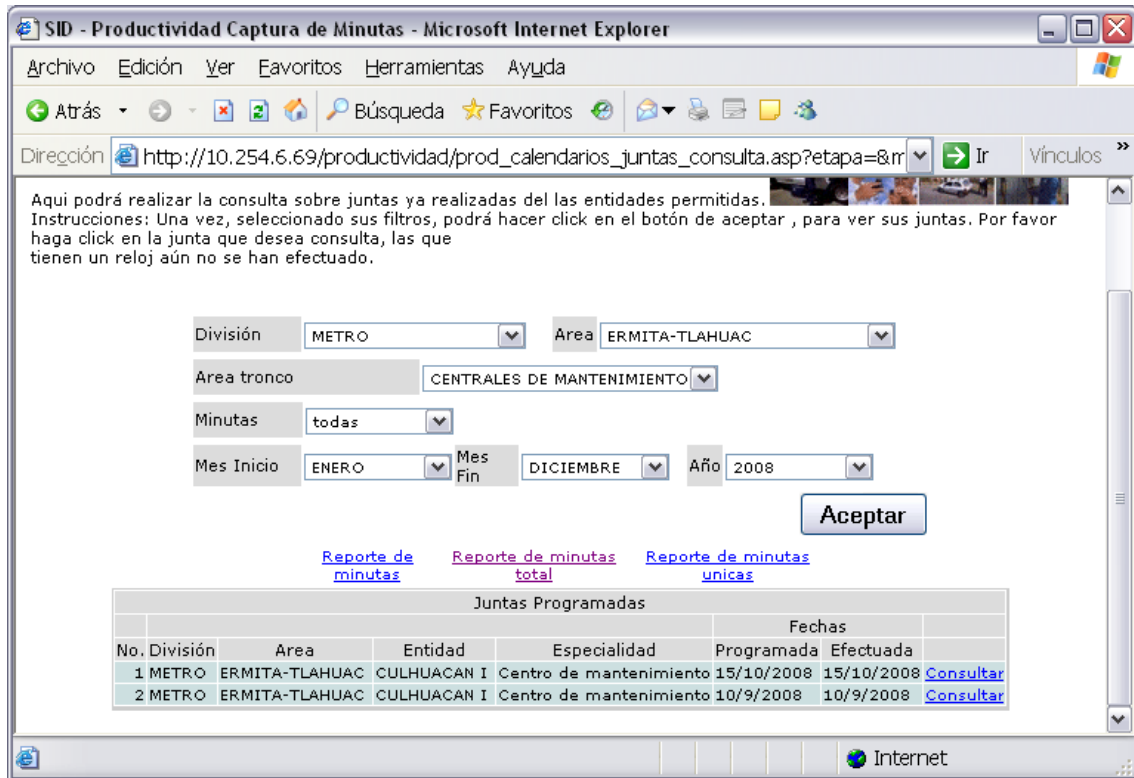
SID - Productividad Captura de Minutas - Microsoft Internet Explorer

Archivo Edición Ver Favoritos Herramientas Ayuda

Atrás Búsqueda Favoritos

Dirección http://10.254.6.69/productividad/prod_calendarios_juntas_consulta.asp?etapa=&m Ir Vínculos

Aqui podrá realizar la consulta sobre juntas ya realizadas del las entidades permitidas.
Instrucciones: Una vez, seleccionado sus filtros, podrá hacer click en el botón de aceptar , para ver sus juntas. Por favor haga click en la junta que desea consulta, las que
tienen un reloj aún no se han efectuado.

División METRO Area ERMITA-TLAHUAC

Area tronco CENTRALES DE MANTENIMIENTO

Minutas todas

Mes Inicio ENERO Mes Fin DICIEMBRE Año 2008

Aceptar

Reporte de minutas Reporte de minutas total Reporte de minutas unicas

Juntas Programadas

| No. | División | Area | Entidad | Especialidad | Fechas Programada | Fechas Efectuada | |
|---|---|---|---|---|---|---|---|
| 1 | METRO | ERMITA-TLAHUAC | CULHUACAN I | Centro de mantenimiento | 15/10/2008 | 15/10/2008 | Consultar |
| 2 | METRO | ERMITA-TLAHUAC | CULHUACAN I | Centro de mantenimiento | 10/9/2008 | 10/9/2008 | Consultar |

Internet